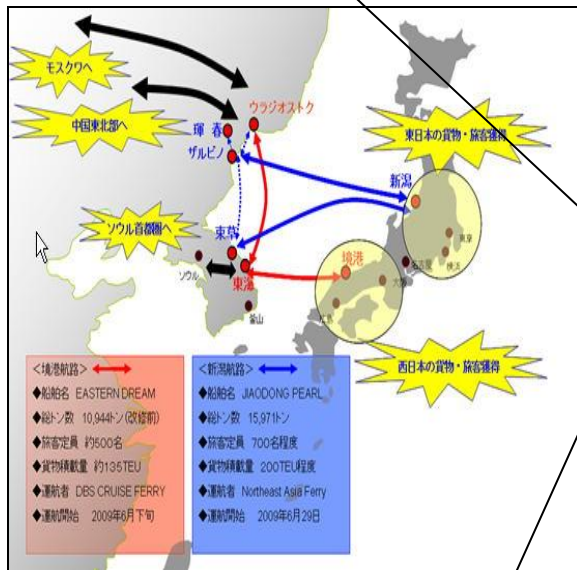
モスクワへ

中国東北部へ

ウラジオストク

琿春

ザルビノ

東日本の貨物・旅客獲得

新潟

ソウル首都圏へ

東草

東海

境港

ソウル

東京

大阪

釜山

西日本の貨物・旅客獲得

<境港航路>
◆船舶名 EASTERN DREAM
◆総トン数 10,944トン(改修前)
◆旅客定員 約500名
◆貨物積載量 約135TEU
◆運航者 DBS CRUISE FERRY
◆運航開始 2009年6月下旬

<新潟航路>
◆船舶名 JIAODONG PEARL
◆総トン数 15,971トン
◆旅客定員 700名程度
◆貨物積載量 200TEU程度
◆運航者 Northeast Asia Ferry
◆運航開始 2009年6月29日